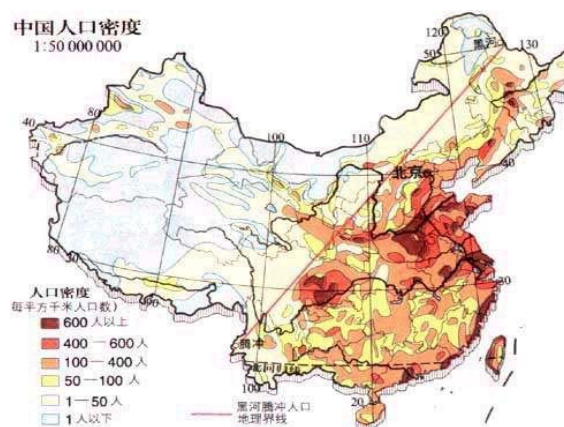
中国人口密度
1:50 000 000

120
黑河
130
50
80
40
110
北京
40
30
20
100
86
30

人口密度
(每平方千米人口数)
600 人以上
400 — 600 人
100 — 400 人
50 — 100 人
1 — 50 人
1 人以下

腾冲
黑河腾冲人口地理界线